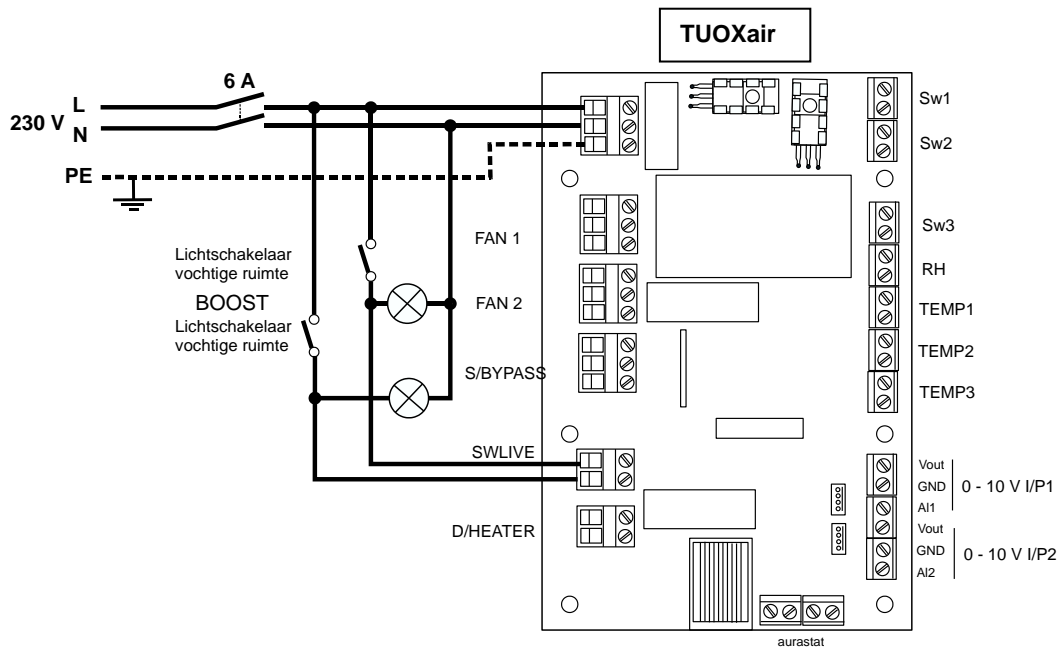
TUOXair

6 A

230 V L
N

PE

Lichtschakelaar
vochtige ruimte

BOOST

Lichtschakelaar
vochtige ruimte

FAN 1

FAN 2

S/BYPASS

SWLIVE

D/HEATER

Sw1

Sw2

Sw3

RH

TEMP1

TEMP2

TEMP3

Vout
GND
AI1

0 - 10 V I/P1

Vout
GND
AI2

0 - 10 V I/P2

aurastat